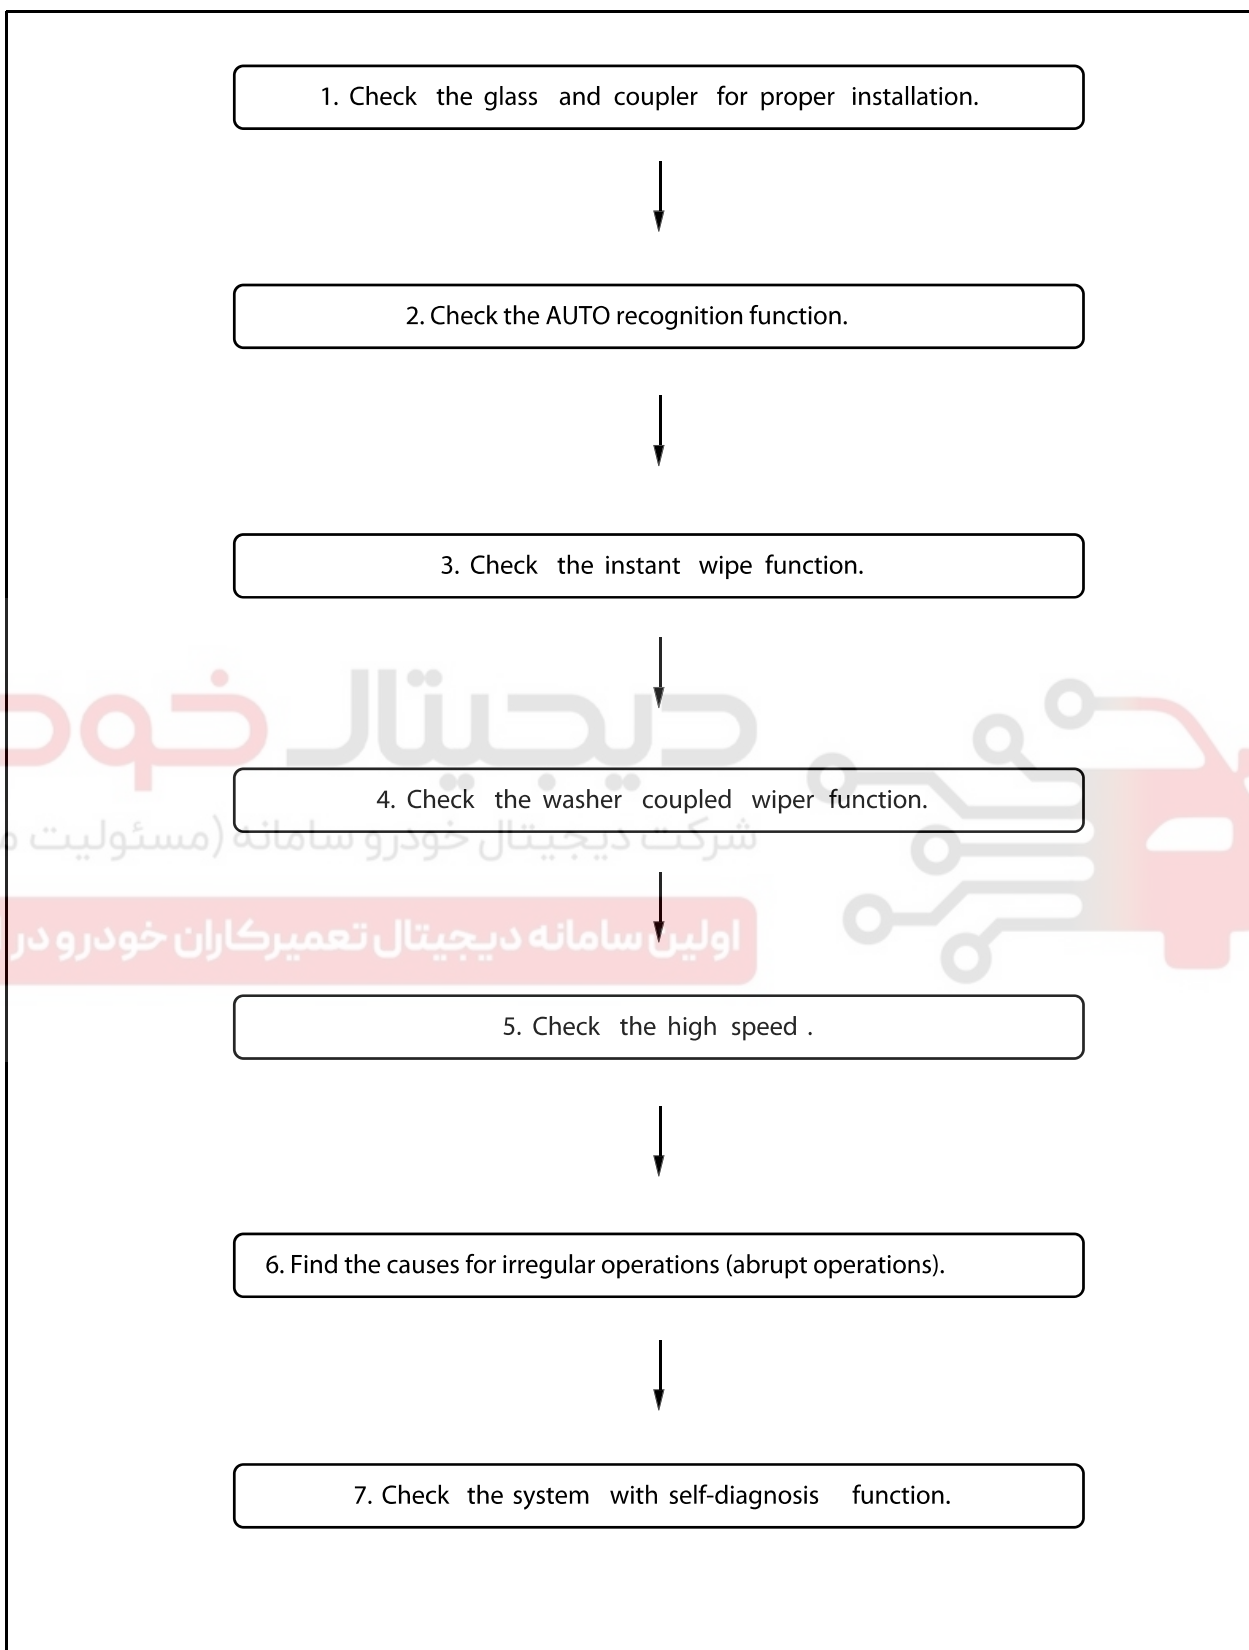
1. Check the glass and coupler for proper installation.

2. Check the AUTO recognition function.

3. Check the instant wipe function.

4. Check the washer coupled wiper function.

5. Check the high speed .

6. Find the causes for irregular operations (abrupt operations).

7. Check the system with self-diagnosis function.

دیجیتال خودرو
شرکت دیجیتال خودرو سامانه (مسئولیت
اولین سامانه دیجیتال تعمیرکاران خودرو در